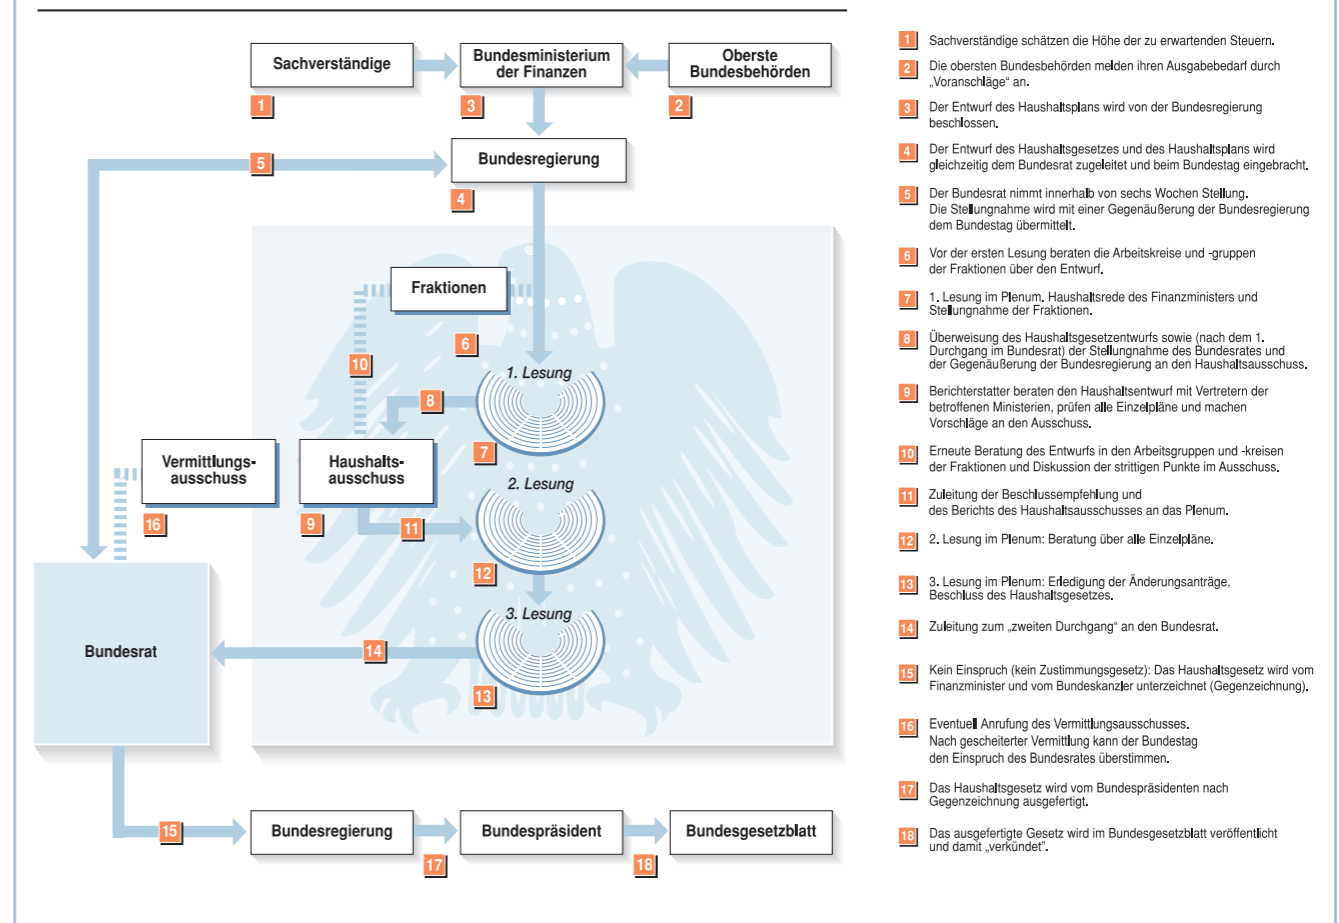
Sachverständige

1

Bundesministerium der Finanzen

3

Oberste Bundesbehörden

2

5

Bundesregierung

4

Fraktionen

6

10

1. Lesung

8

7

Vermittlungs-ausschuss

16

Haushalts-ausschuss

9

2. Lesung

11

12

3. Lesung

Bundesrat

14

13

15

Bundesregierung

17

Bundespräsident

18

Bundesgesetzblatt

1 Sachverständige schätzen die Höhe der zu erwartenden Steuern.

2 Die obersten Bundesbehörden melden ihren Ausgabebedarf durch „Voranschläge" an.

3 Der Entwurf des Haushaltsplans wird von der Bundesregierung beschlossen.

4 Der Entwurf des Haushaltsgesetzes und des Haushaltsplans wird gleichzeitig dem Bundesrat zugeleitet und beim Bundestag eingebracht.

5 Der Bundesrat nimmt innerhalb von sechs Wochen Stellung. Die Stellungnahme wird mit einer Gegenäußerung der Bundesregierung dem Bundestag übermittelt.

6 Vor der ersten Lesung beraten die Arbeitskreise und -gruppen der Fraktionen über den Entwurf.

7 1. Lesung im Plenum. Haushaltsrede des Finanzministers und Stellungnahme der Fraktionen.

8 Überweisung des Haushaltsgesetzentwurfs sowie (nach dem 1. Durchgang im Bundesrat) der Stellungnahme des Bundesrates und der Gegenäußerung der Bundesregierung an den Haushaltsausschuss.

9 Berichterstatter beraten den Haushaltsentwurf mit Vertretern der betroffenen Ministerien, prüfen alle Einzelpläne und machen Vorschläge an den Ausschuss.

10 Erneute Beratung des Entwurfs in den Arbeitsgruppen und -kreisen der Fraktionen und Diskussion der strittigen Punkte im Ausschuss.

11 Zuleitung der Beschlussempfehlung und des Berichts des Haushaltsausschusses an das Plenum.

12 2. Lesung im Plenum: Beratung über alle Einzelpläne.

13 3. Lesung im Plenum: Erledigung der Änderungsanträge, Beschluss des Haushaltsgesetzes.

14 Zuleitung zum „zweiten Durchgang" an den Bundesrat.

15 Kein Einspruch (kein Zustimmungsgesetz): Das Haushaltsgesetz wird vom Finanzminister und vom Bundeskanzler unterzeichnet (Gegenzeichnung).

16 Eventuell Anrufung des Vermittlungsausschusses. Nach gescheiterter Vermittlung kann der Bundestag den Einspruch des Bundesrates überstimmen.

17 Das Haushaltsgesetz wird vom Bundespräsidenten nach Gegenzeichnung ausgefertigt.

18 Das ausgefertigte Gesetz wird im Bundesgesetzblatt veröffentlicht und damit „verkündet".